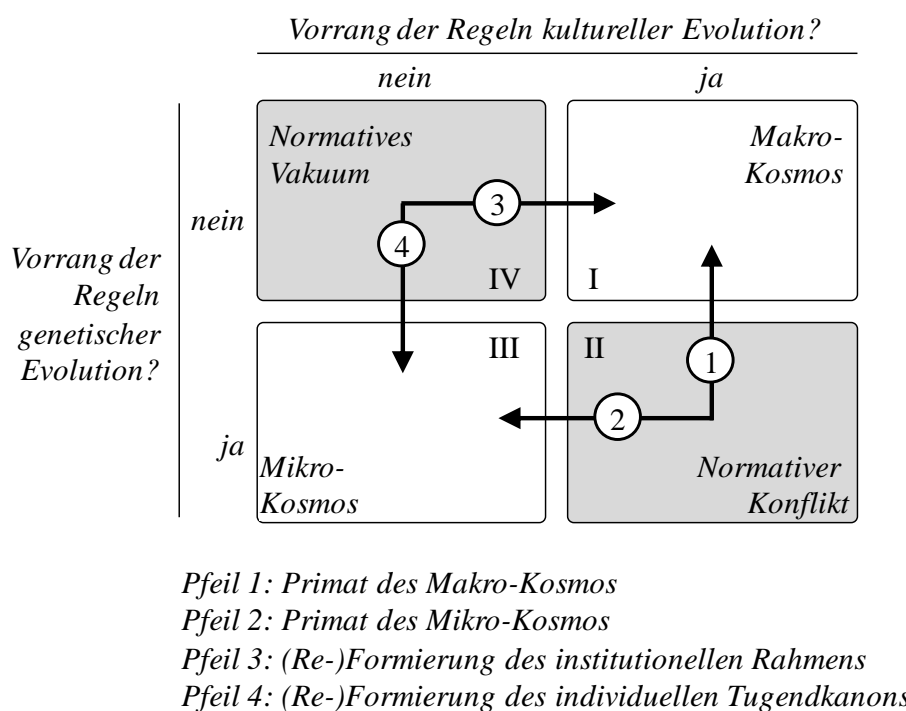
Vorrang der Regeln kultureller Evolution?

nein

ja

Vorrang der Regeln genetischer Evolution?

nein

ja

Normatives Vakuum

IV

Makro-Kosmos

I

III

Mikro-Kosmos

II

Normativer Konflikt

1

2

3

4

Pfeil 1: Primat des Makro-Kosmos
Pfeil 2: Primat des Mikro-Kosmos
Pfeil 3: (Re-)Formierung des institutionellen Rahmens
Pfeil 4: (Re-)Formierung des individuellen Tugendkanons